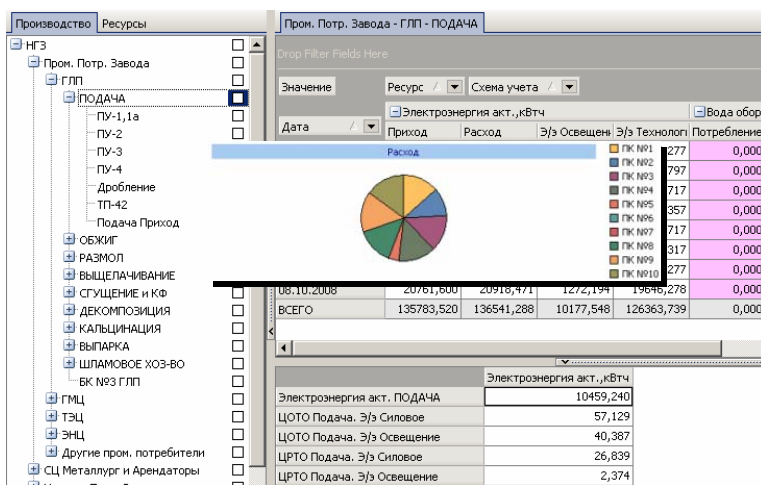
Производство | Ресурсы

НГЗ
Пром. Потр. Завода
ГЛП
ПОДАЧА
ПУ-1,1а
ПУ-2
ПУ-3
ПУ-4
Дробление
ТП-42
Подача Приход
ОБЖИГ
РАЗМОЛ
ВЫЩЕЛАЧИВАНИЕ
СГУЩЕНИЕ и КФ
ДЕКОМПОЗИЦИЯ
КАЛЬЦИНАЦИЯ
ВЫПАРКА
ШЛАМОВОЕ ХОЗ-ВО
БК №3 ГЛП
ГМЦ
ТЭЦ
ЭНЦ
Другие пром. потребители
СЦ Металлург и Арендаторы

Пром. Потр. Завода - ГЛП - ПОДАЧА

Drop Filter Fields Here

Значение | Ресурс | Схема учета

Дата | Электроэнергия акт.,кВтч | Вода обор

Приход | Расход | Э/э Освещени | Э/э Технологи | Потребление

Расход

ПК №1
ПК №2
ПК №3
ПК №4
ПК №5
ПК №6
ПК №7
ПК №8
ПК №9
ПК №10

| Дата | Приход | Расход | Э/э Освещени | Э/э Технологи | Потребление |
|---|---|---|---|---|---|
| | | | | 277 | 0,000 |
| | | | | 797 | 0,000 |
| | | | | 717 | 0,000 |
| | | | | 357 | 0,000 |
| | | | | 717 | 0,000 |
| | | | | 317 | 0,000 |
| | | | | 277 | 0,000 |
| 08.10.2008 | 20761,600 | 20918,471 | 1272,194 | 19646,278 | 0,000 |
| ВСЕГО | 135783,520 | 136541,288 | 10177,548 | 126363,739 | 0,000 |

| | Электроэнергия акт.,кВтч |
|---|---|
| Электроэнергия акт. ПОДАЧА | 10459,240 |
| ЦОТО Подача. Э/э Силовое | 57,129 |
| ЦОТО Подача. Э/э Освещение | 40,387 |
| ЦРТО Подача. Э/э Силовое | 26,839 |
| ЦРТО Подача. Э/э Освещение | 2,374 |